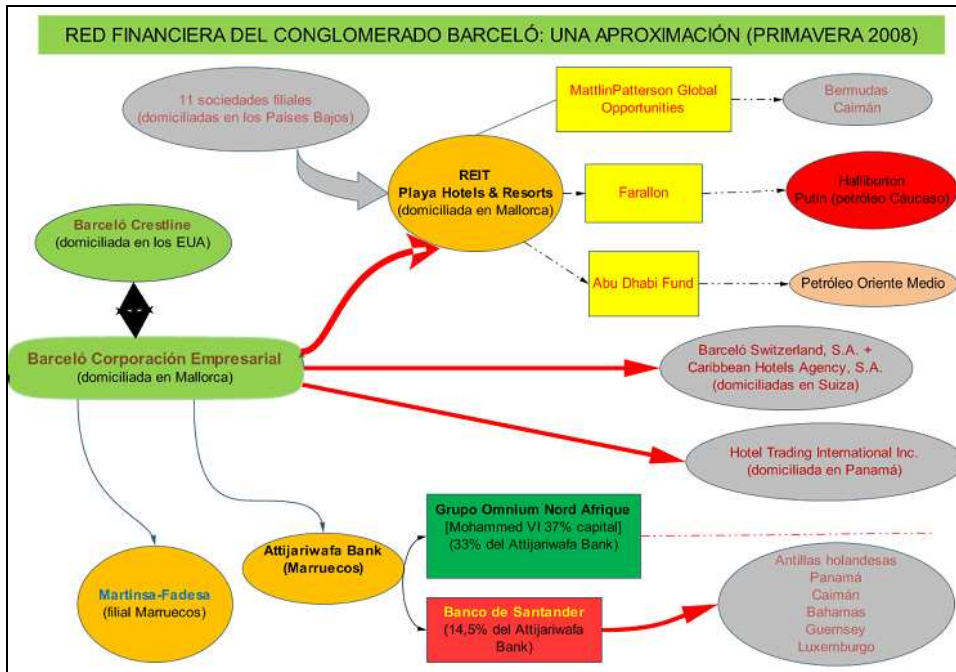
RED FINANCIERA DEL CONGLOMERADO BARCELÓ: UNA APROXIMACIÓN (PRIMAVERA 2008)

11 sociedades filiales (domiciliadas en los Países Bajos)

MattlinPatterson Global Opportunities

Bermudas Caimán

REIT Playa Hotels & Resorts (domiciliada en Mallorca)

Farallon

Halliburton Putin (petróleo Cáucaso)

Barceló Crestline (domiciliada en los EUA)

Abu Dhabi Fund

Petróleo Oriente Medio

Barceló Corporación Empresarial (domiciliada en Mallorca)

Barceló Switzerland, S.A. + Caribbean Hotels Agency, S.A. (domiciliadas en Suiza)

Hotel Trading International Inc. (domiciliada en Panamá)

Grupo Omnium Nord Afrique [Mohammed VI 37% capital] (33% del Attijariwafa Bank)

Attijariwafa Bank (Marruecos)

Martinsa-Fadesa (filial Marruecos)

Banco de Santander (14,5% del Attijariwafa Bank)

Antillas holandesas Panamá Caimán Bahamas Guernsey Luxemburgo